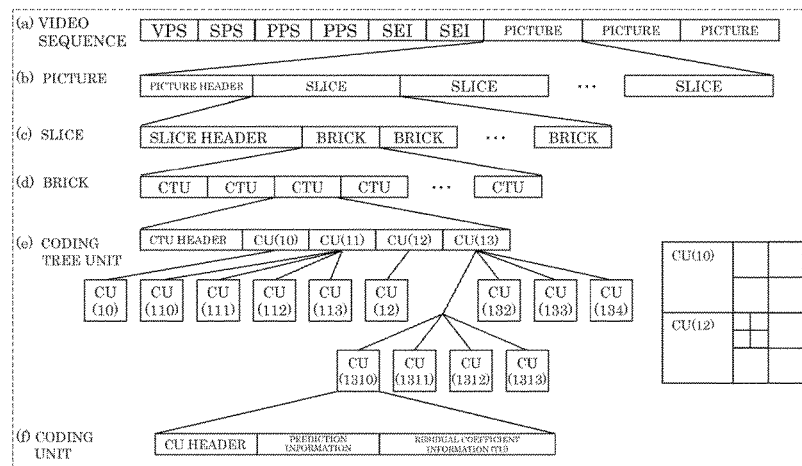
(a) VIDEO SEQUENCE

VPS | SPS | PPS | PPS | SEI | SEI | PICTURE | PICTURE | PICTURE

(b) PICTURE

PICTURE HEADER | SLICE | SLICE | ··· | SLICE

(c) SLICE

SLICE HEADER | BRICK | BRICK | ··· | BRICK

(d) BRICK

CTU | CTU | CTU | CTU | ··· | CTU

(e) CODING TREE UNIT

CTU HEADER | CU(10) | CU(11) | CU(12) | CU(13)

CU (10)
CU (110)
CU (111)
CU (112)
CU (113)
CU (12)
CU (132)
CU (133)
CU (134)

CU (1310)
CU (1311)
CU (1312)
CU (1313)

CU(10)

CU(12)

(f) CODING UNIT

CU HEADER | PREDICTION INFORMATION | RESIDUAL COEFFICIENT INFORMATION (TU)